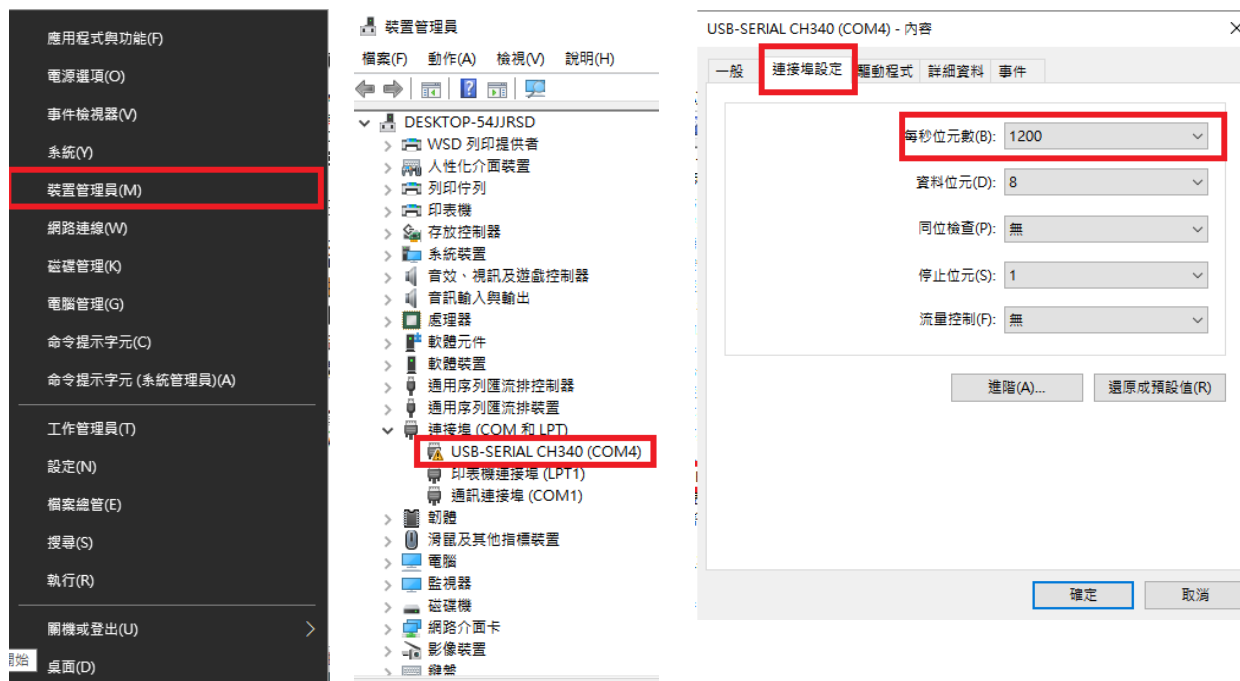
應用程式與功能(F)
電源選項(O)
事件檢視器(V)
系統(Y)
裝置管理員(M)
網路連線(W)
磁碟管理(K)
電腦管理(G)
命令提示字元(C)
命令提示字元 (系統管理員)(A)
工作管理員(T)
設定(N)
檔案總管(E)
搜尋(S)
執行(R)
關機或登出(U)
桌面(D)
開始

裝置管理員
檔案(F) 動作(A) 檢視(V) 說明(H)
DESKTOP-54JJRSD
WSD 列印提供者
人性化介面裝置
列印佇列
印表機
存放控制器
系統裝置
音效、視訊及遊戲控制器
音訊輸入與輸出
處理器
軟體元件
軟體裝置
通用序列匯流排控制器
通用序列匯流排裝置
連接埠 (COM 和 LPT)
USB-SERIAL CH340 (COM4)
印表機連接埠 (LPT1)
通訊連接埠 (COM1)
韌體
滑鼠及其他指標裝置
電腦
監視器
磁碟機
網路介面卡
影像裝置
鍵盤

USB-SERIAL CH340 (COM4) - 內容
一般 連接埠設定 驅動程式 詳細資料 事件
每秒位元數(B): 1200
資料位元(D): 8
同位檢查(P): 無
停止位元(S): 1
流量控制(F): 無
進階(A)...
還原成預設值(R)
確定
取消